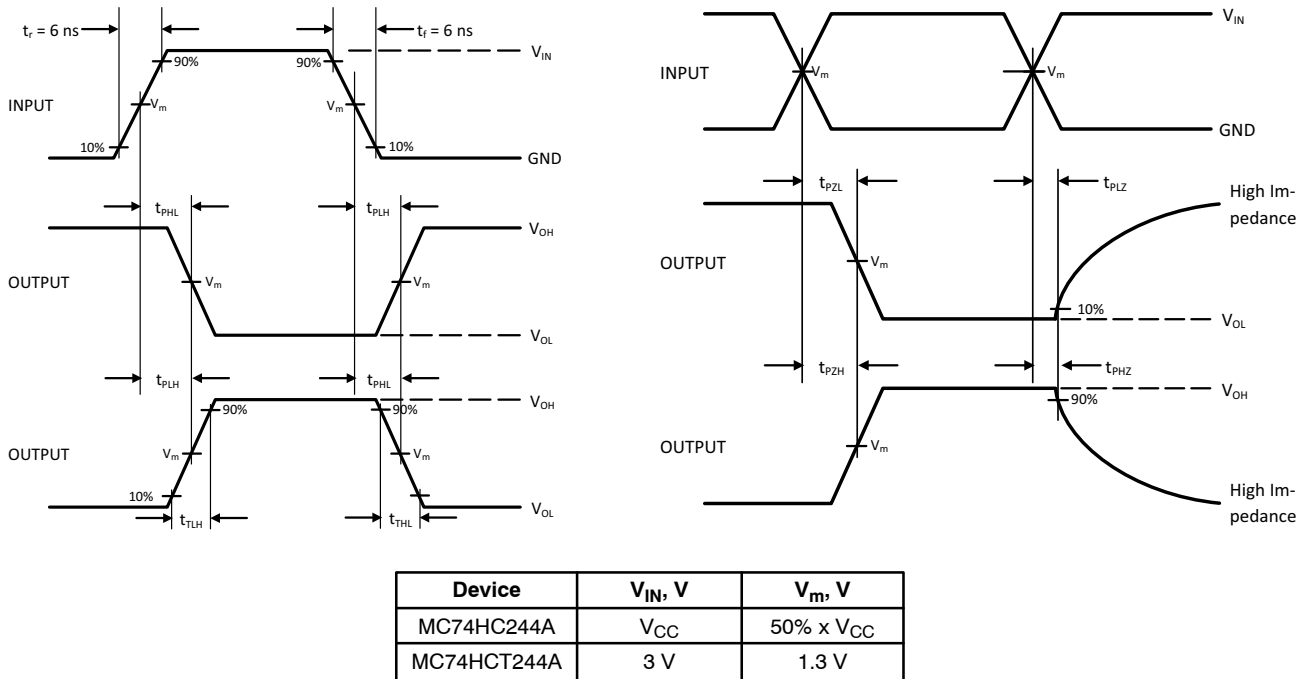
$t_r$ = 6 ns

$t_f$ = 6 ns

90%

90%

$V_{IN}$

INPUT

$V_m$

$V_m$

10%

10%

GND

$t_{PHL}$

$t_{PLH}$

$V_{OH}$

OUTPUT

$V_m$

$V_m$

$V_{OL}$

$t_{PLH}$

$t_{PHL}$

90%

90%

$V_{OH}$

OUTPUT

$V_m$

$V_m$

10%

$V_{OL}$

$t_{TLH}$

$t_{THL}$

$V_{IN}$

INPUT

$V_m$

$V_m$

GND

$t_{PZL}$

$t_{PLZ}$

High Impedance

OUTPUT

$V_m$

10%

$V_{OL}$

$t_{PZH}$

$t_{PHZ}$

$V_{OH}$

90%

OUTPUT

$V_m$

High Impedance

| Device | $V_{IN}$, V | $V_m$, V |
|---|---|---|
| MC74HC244A | $V_{CC}$ | 50% x $V_{CC}$ |
| MC74HCT244A | 3 V | 1.3 V |